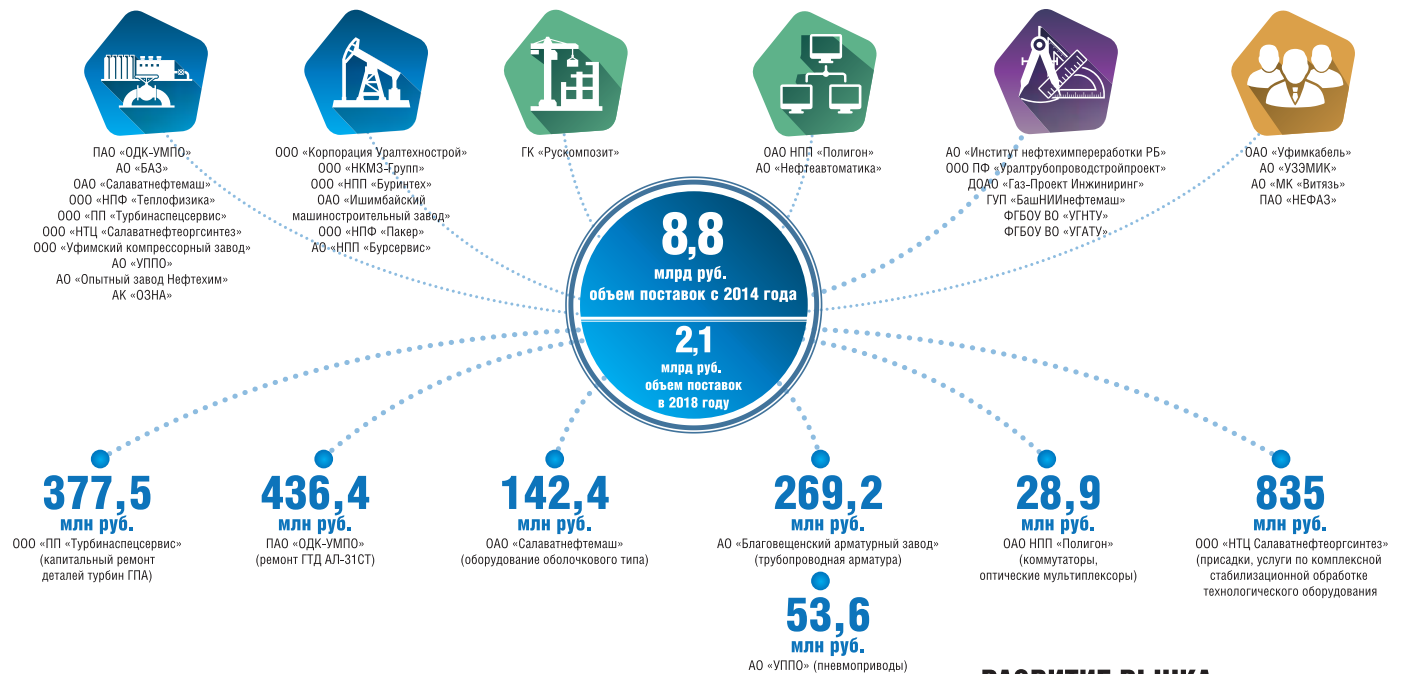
ПАО «ОДК-УМПО»
АО «БАЗ»
АО «Салаватнефтемаш»
ООО «НПФ «Теплофизика»
ООО «ПП «Турбинаспецсервис»
ООО «НТЦ «Салаватнефтеоргсинтез»
ООО «Уфимский компрессорный завод»
АО «УППО»
АО «Опытный завод Нефтехим»
АК «ОЗНА»

ООО «Корпорация Уралтехнострой»
ООО «НКМЗ-Групп»
ООО «НПП «Буринтех»
ОАО «Ишимбайский машиностроительный завод»
ООО «НПФ «Пакер»
ООО «НПП «Бурсервис»

ГК «Рускомпозит»

ОАО НПП «Полигон»
АО «Нефтеавтоматика»

АО «Институт нефтехимпереработки РБ»
ООО ПФ «Уралтрубопроводстройпроект»
ДООО «Газ-Проект Инжиниринг»
ГУП «БашНИИнефтемаш»
ФГБОУ ВО «УГНТУ»
ФГБОУ ВО «УГАТУ»

ОАО «Уфимкабель»
АО «УЗЭМИК»
АО «МК «Витязь»
ПАО «НЕФАЗ»

8,8
млрд руб.
объем поставок с 2014 года

2,1
млрд руб.
объем поставок
в 2018 году

377,5
млн руб.
ООО «ПП «Турбинаспецсервис»
(капитальный ремонт деталей турбин ГПА)

436,4
млн руб.
ПАО «ОДК-УМПО»
(ремонт ГТД АЛ-31СТ)

142,4
млн руб.
ОАО «Салаватнефтемаш»
(оборудование оболочкового типа)

269,2
млн руб.
АО «Благовещенский арматурный завод»
(трубопроводная арматура)

53,6
млн руб.
АО «УППО» (пневмоприводы)

28,9
млн руб.
ОАО НПП «Полигон»
(коммутаторы, оптические мультиплексоры)

835
млн руб.
ООО «НТЦ Салаватнефтеоргсинтез»
(присадки, услуги по комплексной стабилизационной обработке технологического оборудования

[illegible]